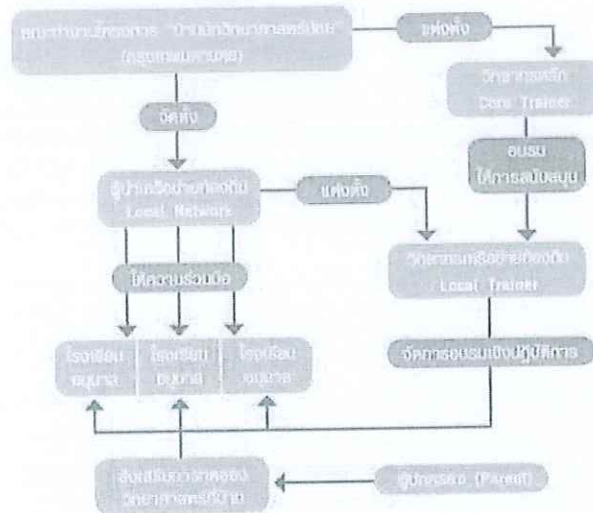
คณะทำงานบริหารการ "บ้านนักวิทยาศาสตร์น้อย" (กรุงเทพมหานคร)

แต่งตั้ง

วิทยากรหลัก Core Trainer

จัดตั้ง

อบรม ให้การสนับสนุน

ผู้ประสานเครือข่ายท้องถิ่น Local Network

แต่งตั้ง

ให้ความร่วมมือ

วิทยากรเครือข่ายท้องถิ่น Local Trainer

โรงเรียนอนุบาล

โรงเรียนอนุบาล

โรงเรียนอนุบาล

จัดการอบรมเชิงปฏิบัติการ

สิ่งเสริมการจัดหลอง วิทยาศาสตร์บ้าน

ผู้ปกครอง (Parent)